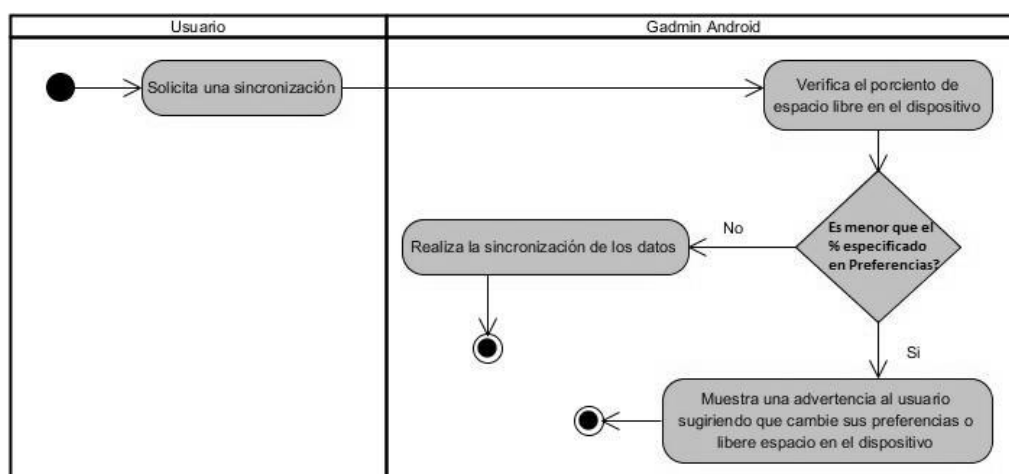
| Usuario | Gadmin Android |
|---|---|

Solicita una sincronización

Verifica el porciento de espacio libre en el dispositivo

Es menor que el % especificado en Preferencias?

No

Realiza la sincronización de los datos

Si

Muestra una advertencia al usuario sugiriendo que cambie sus preferencias o libere espacio en el dispositivo